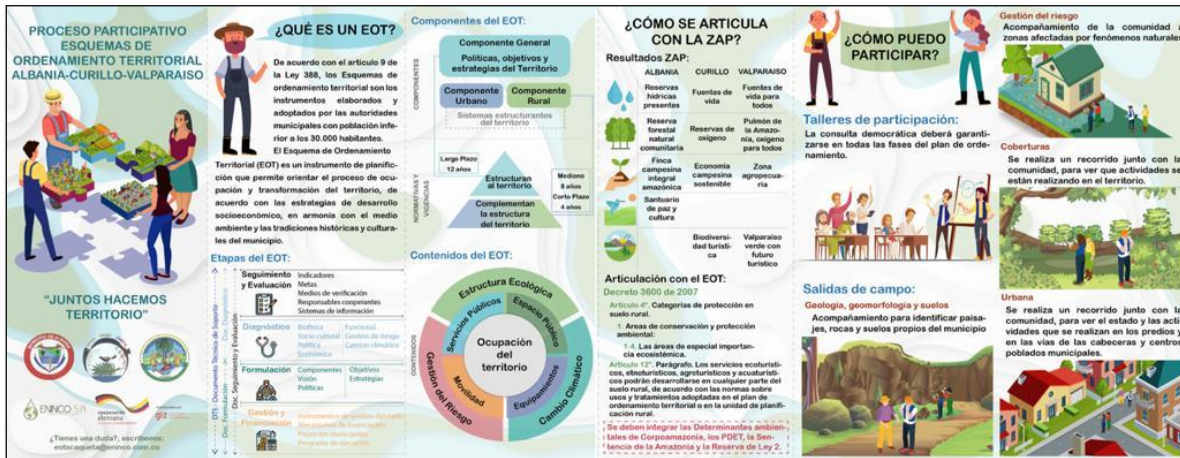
PROCESO PARTICIPATIVO ESQUEMAS DE ORDENAMIENTO TERRITORIAL ALBANIA-CURILLO-VALPARAISO

"JUNTOS HACEMOS TERRITORIO"

ENNCO S.A.

¿Tienes una duda?, escríbenos: eotscaqueta@ennco.com.co

¿QUÉ ES UN EOT?

De acuerdo con el artículo 9 de la Ley 388, los Esquemas de ordenamiento territorial son los instrumentos elaborados y adoptados por las autoridades municipales con población inferior a los 30.000 habitantes.

El Esquema de Ordenamiento Territorial (EOT) es un instrumento de planificación que permite orientar el proceso de ocupación y transformación del territorio, de acuerdo con las estrategias de desarrollo socioeconómico, en armonía con el medio ambiente y las tradiciones históricas y culturales del municipio.

Etapas del EOT:

| | |
|---|---|
| Seguimiento y Evaluación | Indicadores, Metas, Medios de verificación, Responsables cooperantes, Sistemas de información |
| Diagnóstico | Biofísica, Socio cultural, Política, Económica, Funcional, Gestión de riesgo, Cambio climático |
| Formulación | Componentes, Visión, Políticas, Objetivos, Estrategias |
| Gestión y Financiación | Instrumentos de gestión del suelo, Mecanismos de financiación, Proyectos municipales, Programa de ejecución |

DTS - Documento Técnico de Soporte
Doc. Formulación
Doc. Seguimiento y Evaluación

Componentes del EOT:

Componente General
Políticas, objetivos y estrategias del Territorio
Componente Urbano
Componente Rural
Sistemas estructurantes del territorio
COMPONENTES

Largo Plazo 12 años
Mediano 8 años
Corto Plazo 4 años
Estructuran al territorio
Complementan la estructura del territorio
NORMATIVAS Y VIGENCIAS

Contenidos del EOT:

Estructura Ecológica
Espacio Público
Servicios Públicos
Ocupación del territorio
Gestión del Riesgo
Movilidad
Equipamientos
Cambio Climático
CONTENIDOS

¿CÓMO SE ARTICULA CON LA ZAP?

Resultados ZAP:

| ALBANIA | CURILLO | VALPARAISO |
|---|---|---|
| Reservas hídricas presentes | Fuentes de vida | Fuentes de vida para todos |
| Reserva forestal natural comunitaria | Reservas de oxígeno | Pulmón de la Amazonía, oxígeno para todos |
| Finca campesina integral amazónica | Economía campesina sostenible | Zona agropecuaria |
| Santuario de paz y cultura | | |
| | Biodiversidad turística | Valparaiso verde con futuro turístico |

Articulación con el EOT:
Decreto 3600 de 2007

Artículo 4°. Categorías de protección en suelo rural.
1. Áreas de conservación y protección ambiental:
1.4. Las áreas de especial importancia ecosistémica.
Artículo 12°. Parágrafo. Los servicios ecoturísticos, etnoturísticos, agroturísticos y acuaturísticos podrán desarrollarse en cualquier parte del suelo rural, de acuerdo con las normas sobre usos y tratamientos adoptadas en el plan de ordenamiento territorial o en la unidad de planificación rural.

Se deben integrar las Determinantes ambientales de Corpoamazonia, los PDET, la Sentencia de la Amazonia y la Reserva de Ley 2.

¿CÓMO PUEDO PARTICIPAR?

Talleres de participación:
La consulta democrática deberá garantizarse en todas las fases del plan de ordenamiento.

Salidas de campo:
Geología, geomorfología y suelos
Acompañamiento para identificar paisajes, rocas y suelos propios del municipio

Gestión del riesgo
Acompañamiento de la comunidad a zonas afectadas por fenómenos naturales

Coberturas
Se realiza un recorrido junto con la comunidad, para ver que actividades se están realizando en el territorio.

Urbana
Se realiza un recorrido junto con la comunidad, para ver el estado y las actividades que se realizan en los predios y en las vías de las cabeceras y centros poblados municipales.